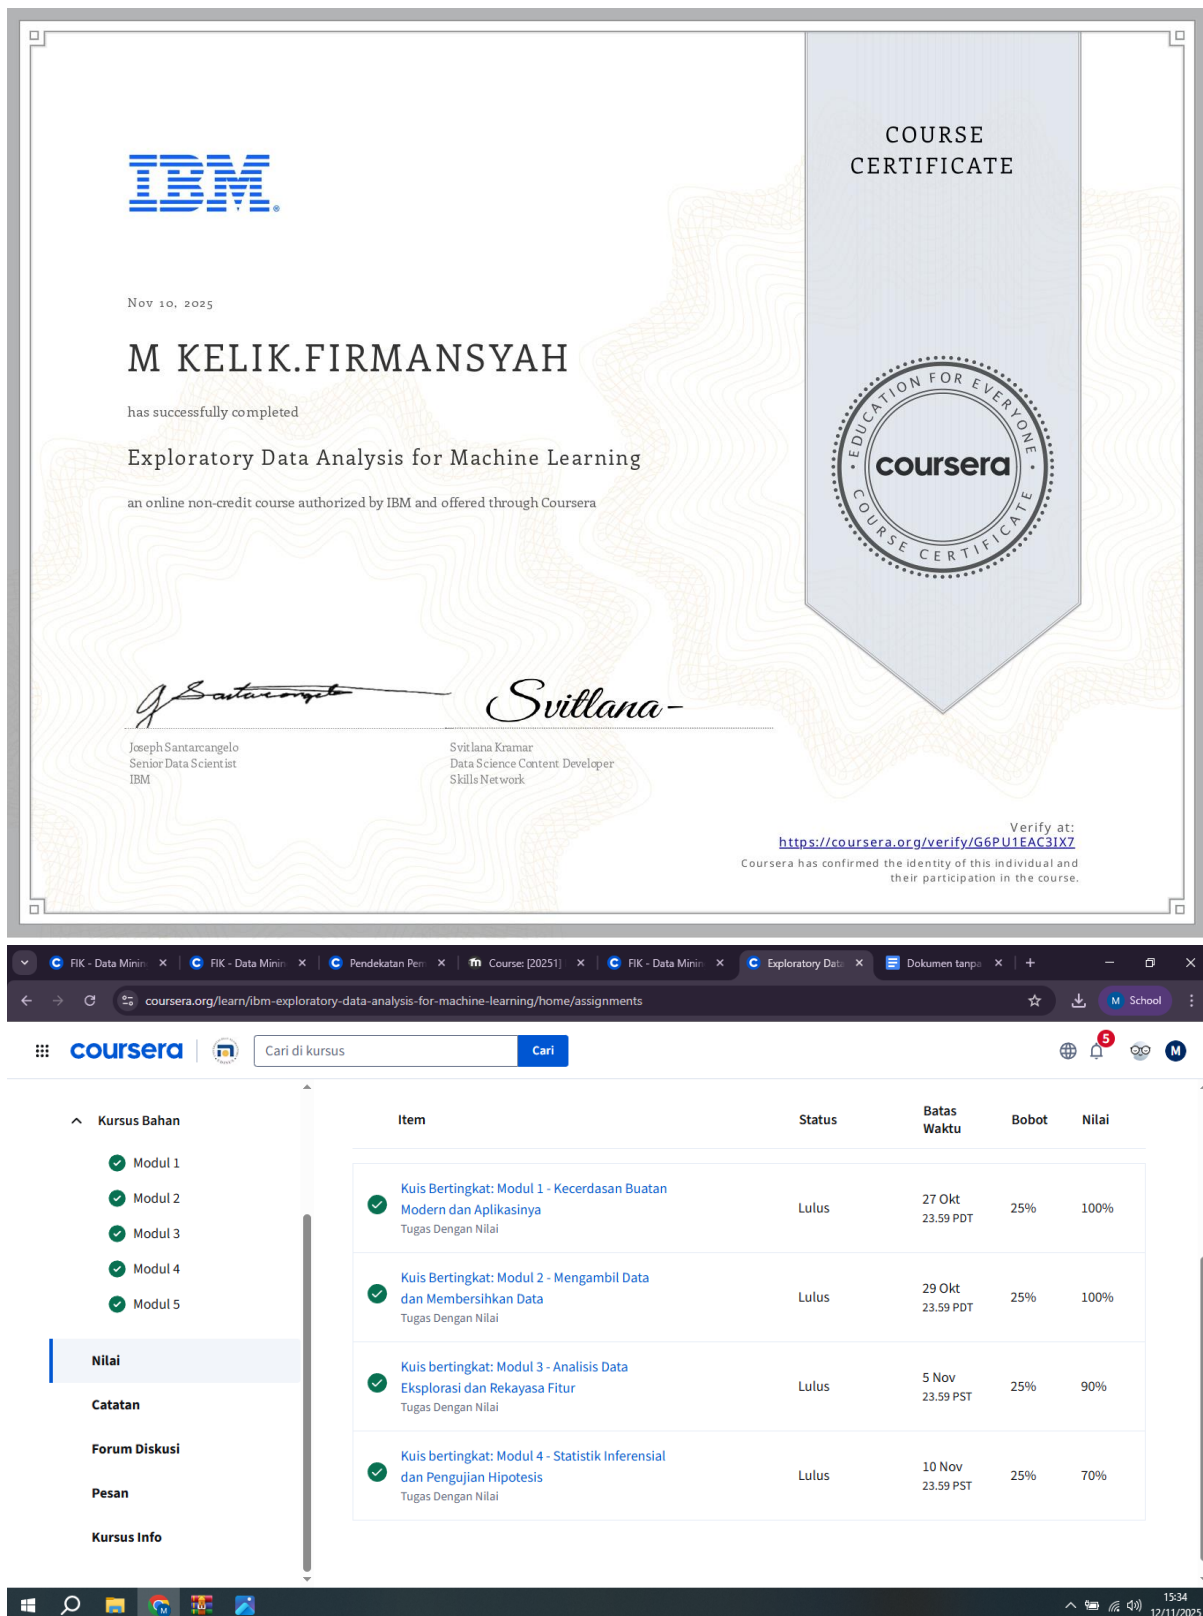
IBM

COURSE CERTIFICATE

Nov 10, 2025

M KELIK.FIRMANSYAH

has successfully completed

Exploratory Data Analysis for Machine Learning

an online non-credit course authorized by IBM and offered through Coursera

EDUCATION FOR EVERYONE
coursera
COURSE CERTIFICATE

Joseph Santarcangelo
Senior Data Scientist
IBM

Svitlana Kramar
Data Science Content Developer
Skills Network

Verify at:
https://coursera.org/verify/G6PU1EAC3IX7
Coursera has confirmed the identity of this individual and their participation in the course.

FIK - Data Minin | FIK - Data Minin | Pendekatan Pen | Course: [20251] | FIK - Data Minin | Exploratory Data | Dokumen tanpa

coursera.org/learn/ibm-exploratory-data-analysis-for-machine-learning/home/assignments

M School

coursera | Cari di kursus | Cari

5

M

Kursus Bahan
Modul 1
Modul 2
Modul 3
Modul 4
Modul 5
Nilai
Catatan
Forum Diskusi
Pesan
Kursus Info

| Item | Status | Batas Waktu | Bobot | Nilai |
|---|---|---|---|---|
| Kuis Bertingkat: Modul 1 - Kecerdasan Buatan Modern dan Aplikasinya Tugas Dengan Nilai | Lulus | 27 Okt 23.59 PDT | 25% | 100% |
| Kuis Bertingkat: Modul 2 - Mengambil Data dan Membersihkan Data Tugas Dengan Nilai | Lulus | 29 Okt 23.59 PDT | 25% | 100% |
| Kuis bertingkat: Modul 3 - Analisis Data Eksplorasi dan Rekayasa Fitur Tugas Dengan Nilai | Lulus | 5 Nov 23.59 PST | 25% | 90% |
| Kuis bertingkat: Modul 4 - Statistik Inferensial dan Pengujian Hipotesis Tugas Dengan Nilai | Lulus | 10 Nov 23.59 PST | 25% | 70% |

15:34
12/11/2025